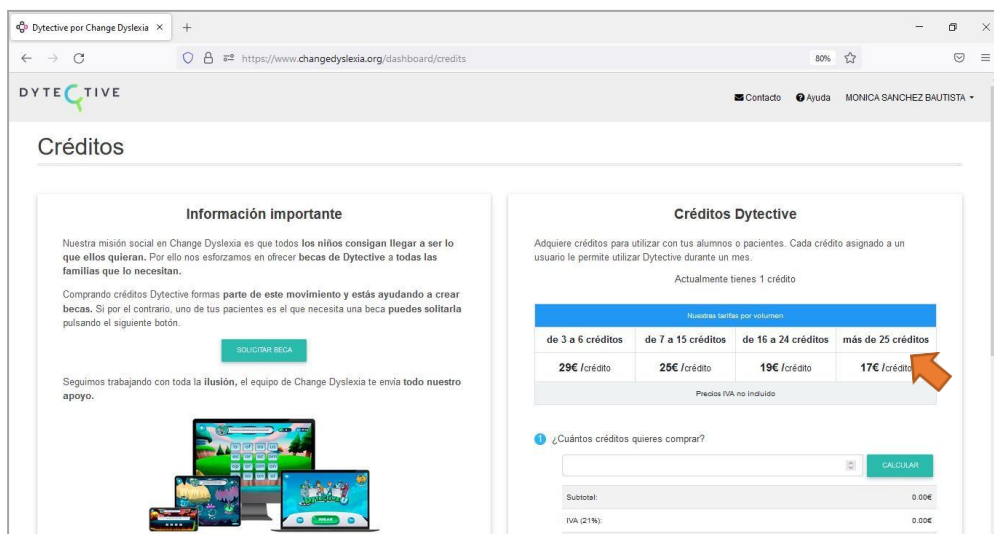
Dytective por Change Dyslexia ×

https://www.changedyslexia.org/dashboard/credits

80%

DYTECTIVE

Contacto Ayuda MONICA SANCHEZ BAUTISTA

Créditos

Información importante

Nuestra misión social en Change Dyslexia es que todos **los niños consigan llegar a ser lo que ellos quieran.** Por ello nos esforzamos en ofrecer **becas de Dytective** a **todas las familias que lo necesitan.**

Comprando créditos Dytective formas **parte de este movimiento y estás ayudando a crear becas.** Si por el contrario, uno de tus pacientes es el que necesita una beca **puedes solitarla** pulsando el siguiente botón.

SOLICITAR BECA

Seguimos trabajando con toda la **ilusión**, el equipo de Change Dyslexia te envía **todo nuestro apoyo.**

Créditos Dytective

Adquiere créditos para utilizar con tus alumnos o pacientes. Cada crédito asignado a un usuario le permite utilizar Dytective durante un mes.

Actualmente tienes 1 crédito

Nuestras tarifas por volumen

| de 3 a 6 créditos | de 7 a 15 créditos | de 16 a 24 créditos | más de 25 créditos |
|---|---|---|---|
| 29€ /crédito | 25€ /crédito | 19€ /crédito | 17€ /crédito |

Precios IVA no incluido

1 ¿Cuántos créditos quieres comprar?

CALCULAR

Subtotal: 0.00€

IVA (21%): 0.00€